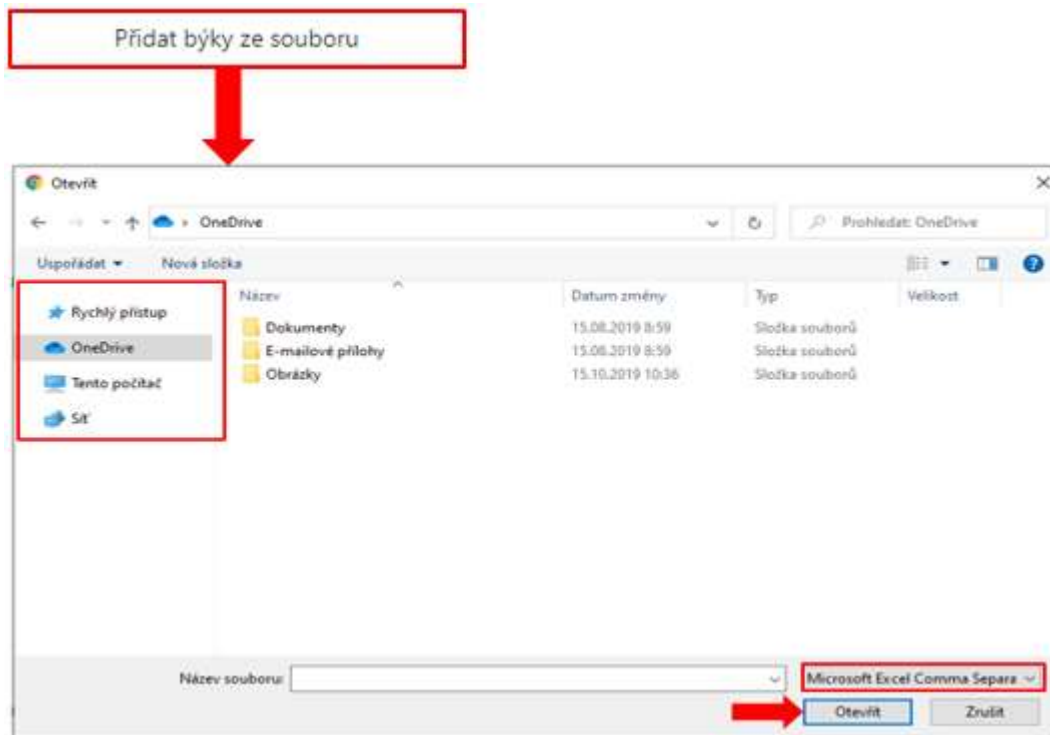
Přidat býky ze souboru

Otevřít

OneDrive

Prohledat: OneDrive

Uspořádat ▾ Nová složka

Rychlý přístup
OneDrive
Tento počítač
Síť

| Název | Datum změny | Typ | Velikost |
|---|---|---|---|
| Dokumenty | 15.08.2019 8:59 | Složka souborů | |
| E-mailové přílohy | 15.08.2019 8:59 | Složka souborů | |
| Obrázky | 15.10.2019 10:36 | Složka souborů | |

Název souboru:

Microsoft Excel Comma Separa

Otevřít

Zrušit